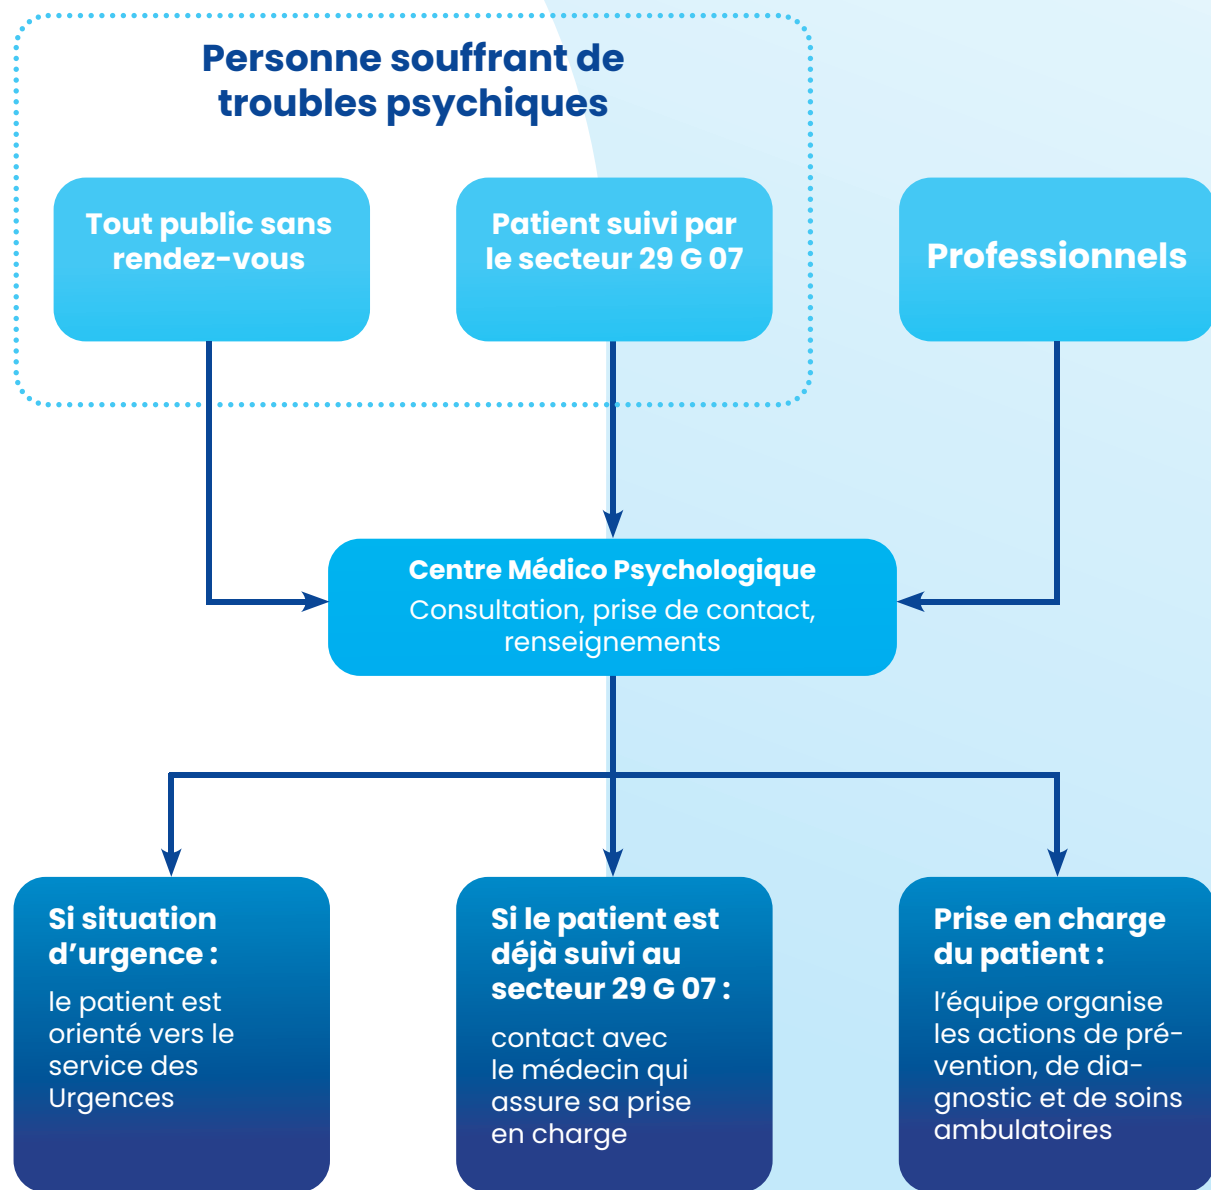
Personne souffrant de troubles psychiques

Tout public sans rendez-vous

Patient suivi par le secteur 29 G 07

Professionnels

Centre Médico Psychologique
Consultation, prise de contact, renseignements

Si situation d'urgence :
le patient est orienté vers le service des Urgences

Si le patient est déjà suivi au secteur 29 G 07 :
contact avec le médecin qui assure sa prise en charge

Prise en charge du patient :
l'équipe organise les actions de prévention, de diagnostic et de soins ambulatoires